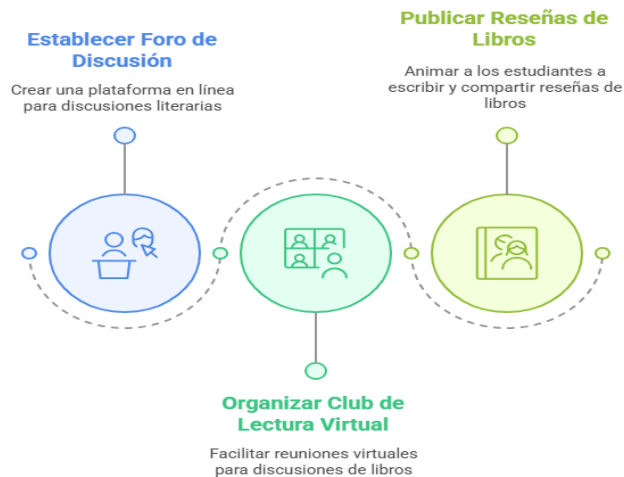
Establecer Foro de Discusión

Crear una plataforma en línea para discusiones literarias

Publicar Reseñas de Libros

Animar a los estudiantes a escribir y compartir reseñas de libros

Organizar Club de Lectura Virtual

Facilitar reuniones virtuales para discusiones de libros